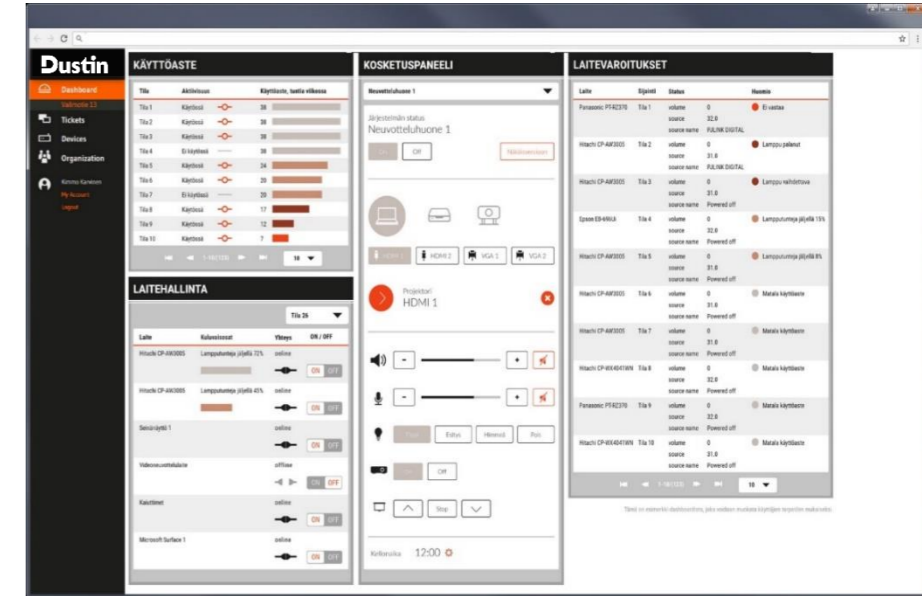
Dustin

Dashboard
Tickets
Devices
Organization

KÄYTTÖASTE

| Tila | Aktiivisuus | Käyttöaste, tuntia viikossa |
|---|---|---|
| Tila 1 | Käytössä | 38 |
| Tila 2 | Käytössä | 38 |
| Tila 3 | Käytössä | 38 |
| Tila 4 | Ei käytössä | 38 |
| Tila 5 | Käytössä | 24 |
| Tila 6 | Käytössä | 20 |
| Tila 7 | Ei käytössä | 20 |
| Tila 8 | Käytössä | 17 |
| Tila 9 | Käytössä | 12 |
| Tila 10 | Käytössä | 7 |

10

LAITEHALLINTA

Tila 26

| Laite | Kulumisosat | Yhteys | ON / OFF |
|---|---|---|---|
| Hitachi CP-AW3005 | Lampputunteja jäljellä 72% | online | ON OFF |
| Hitachi CP-AW3005 | Lampputunteja jäljellä 45% | online | ON OFF |
| Seinänäyttö 1 | | online | ON OFF |
| Videoneuvottelulaite | | offline | ON OFF |
| Kaiuttimet | | online | ON OFF |
| Microsoft Surface 1 | | online | ON OFF |

KOSKETUSPANEELI

Neuvotteluhuone 1

Järjestelmän status
Neuvotteluhuone 1

On Off

HDMI 1 HDMI 2 VGA 1 VGA 2

Projektori
HDMI 1

Edius Himmeä Pois

On Off

Stop

Kellonaika 12:00

LAITEVAROITUKSET

| Laite | Sijainti | Status | | Huomio |
|---|---|---|---|---|
| Panasonic PT-RZ370 | Tila 1 | volume / source / source name | 0 / 32.0 / FULINK DIGITAL | Ei vastaa |
| Hitachi CP-AW3005 | Tila 2 | volume / source / source name | 0 / 31.0 / FULINK DIGITAL | Lamppu palanut |
| Hitachi CP-AW3005 | Tila 3 | volume / source / source name | 0 / 31.0 / Powered off | Lamppu vaihdettava |
| Epson EB-695Wi | Tila 4 | volume / source / source name | 0 / 32.0 / Powered off | Lampputunteja jäljellä 15% |
| Hitachi CP-AW3005 | Tila 5 | volume / source / source name | 0 / 31.0 / Powered off | Lampputunteja jäljellä 8% |
| Hitachi CP-AW3005 | Tila 6 | volume / source / source name | 0 / 31.0 / Powered off | Matala käyttöaste |
| Hitachi CP-AW3005 | Tila 7 | volume / source / source name | 0 / 31.0 / Powered off | Matala käyttöaste |
| Hitachi CP-WX4041WN | Tila 8 | volume / source / source name | 0 / 32.0 / Powered off | Matala käyttöaste |
| Panasonic PT-RZ370 | Tila 9 | volume / source / source name | 0 / 32.0 / Powered off | Matala käyttöaste |
| Hitachi CP-WX4041WN | Tila 10 | volume / source / source name | 0 / 31.0 / Powered off | Matala käyttöaste |

10

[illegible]